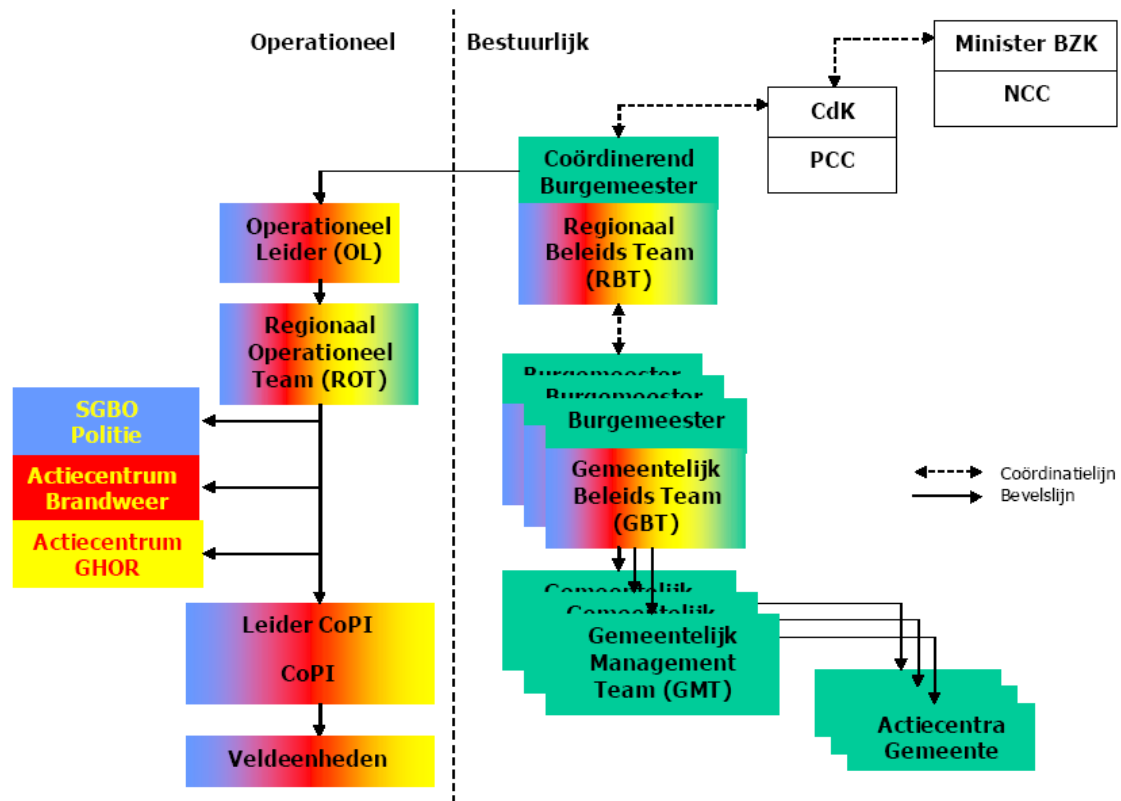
Operationeel

Bestuurlijk

Minister BZK

NCC

CdK

PCC

Coördinerend Burgemeester

Regionaal Beleids Team (RBT)

Operationeel Leider (OL)

Regionaal Operationeel Team (ROT)

SGBO Politie

Actiecentrum Brandweer

Actiecentrum GHOR

Leider CoPI

CoPI

Veldeenheden

Burgemeester

Burgemeester

Burgemeester

Gemeentelijk Beleids Team (GBT)

Coördinatielijn

Bevelslijn

Gemeentelijk

Gemeentelijk

Gemeentelijk Management Team (GMT)

Actiecentra Gemeente